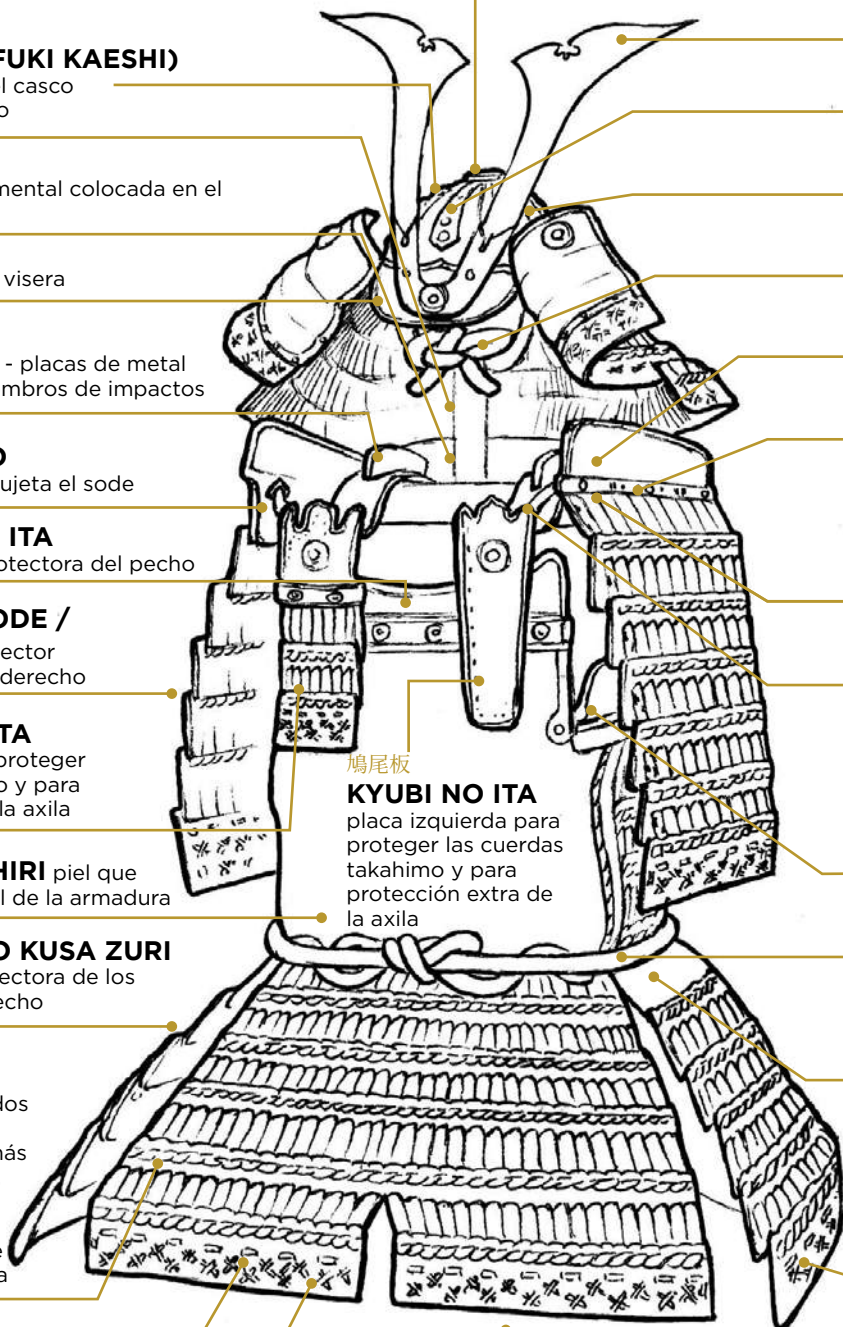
FUKI KAESHI)
l casco
o

mental colocada en el

visera

- placas de metal
mbros de impactos

O
ujeta el sode

ITA
otectora del pecho

ODE /
ector
derecho

TA
proteger
o y para
la axila

鳩尾板
KYUBI NO ITA
placa izquierda para proteger las cuerdas takahimo y para protección extra de la axila

HIRI piel que
l de la armadura

O KUSA ZURI
ectora de los
echo

dos

más

e
a